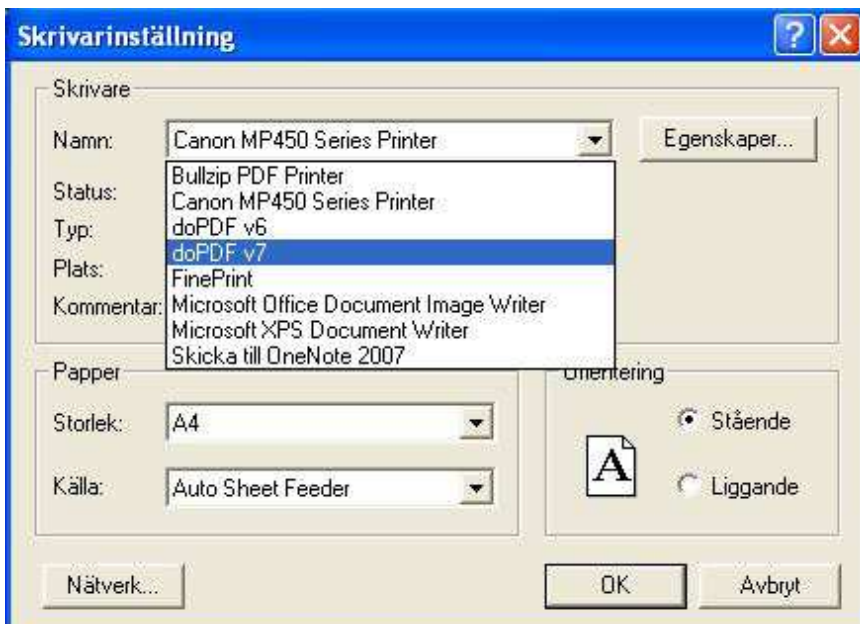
Skrivarinställning

Skrivare

Namn: Canon MP450 Series Printer

Egenskaper...

Status:

Typ:

Plats:

Kommentar:

Bullzip PDF Printer
Canon MP450 Series Printer
doPDF v6
doPDF v7
FinePrint
Microsoft Office Document Image Writer
Microsoft XPS Document Writer
Skicka till OneNote 2007

Papper

Storlek: A4

Källa: Auto Sheet Feeder

Orientering

A

Stående

Liggande

Nätverk...

OK

Avbryt